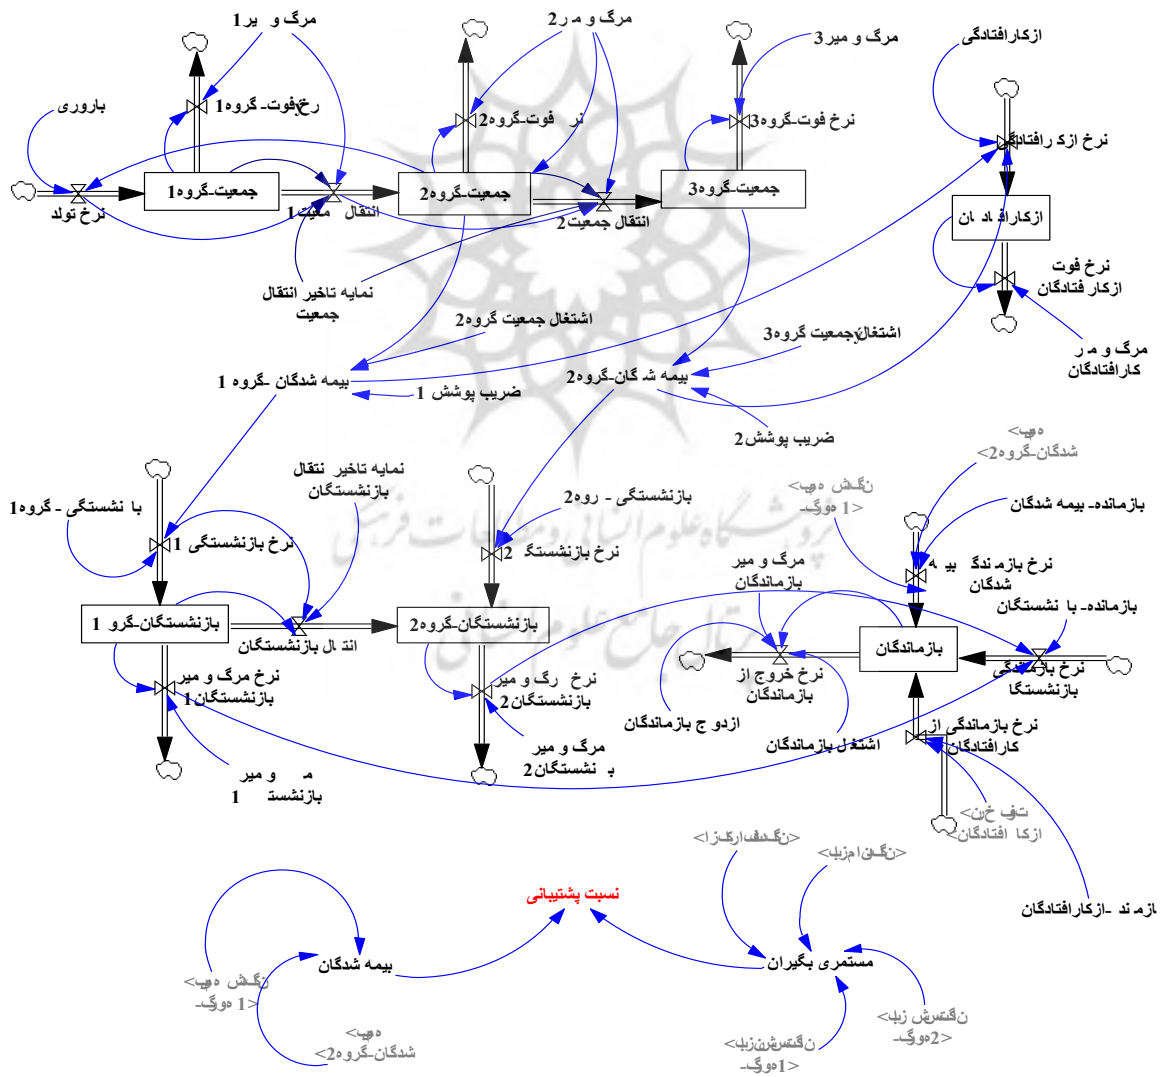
مرگ و یر 1
مرگ و م ر 2
مرگ و میر 3
ازکارافتادگی
باروری
رخ فوت- گروه 1
نر فوت-گروه 2
نرخ فوت-گروه 3
نرخ ازک رافتادگ
نرخ تولد
جمعیت-گروه 1
انتقال مغیت 1
جمعیت-گروه 2
انتقال جمعیت 2
جمعیت-گروه 3
ازکارافتادگان
نرخ فوت ازکار فتادگان
نمایه تاخیر انتقال جمعیت
اشتغال جمعیت گروه 2
اشتغال جمعیت گروه 3
مرگ و م ر کارافتادگان
بیمه شدگان -گروه 1
ضریب پوشش 1
بیمه ش گان-گروه 2
ضریب پوشش 2
<بیمه شدگان-گروه 2>
با نشستگی - گروه 1
نمایه تاخیر انتقال بازنشستگان
بازنشستگی - روه 2
<بیمه شدگان گروه 1>
بازمانده- بیمه شدگان
نرخ بازنشستگی 1
نرخ بازنشستگ 2
نرخ بازماندگی بیمه شدگان
مرگ و میر بازماندگان
بازمانده- با نشستگان
بازنشستگان-گرو 1
انت ال بازنشستگان
بازنشستگان-گروه 2
نرخ خروج از بازماندگان
بازماندگان
نرخ بازماندگی بازنشستگا
نرخ مرگ و میر بازنشستگان 1
نرخ رگ و میر بازنشستگان 2
ازدو ج بازماندگان
اشتغال بازماندگان
نرخ بازماندگی از کارافتادگان
مرگ و میر بازنشستگان 2
م و میر بازنشست 1
<نرخ فوت ازکارافتادگان>
<ازکارافتادگان>
<بازماندگان>
بازمانده -ازکارافتادگان
نسبت پشتیبانی
بیمه شدگان
مستمری بگیران
<بیمه شدگان -گروه 1>
<بیمه شدگان-گروه 2>
<بازنشستگان-گروه 1>
<بازنشستگان-گروه 2>